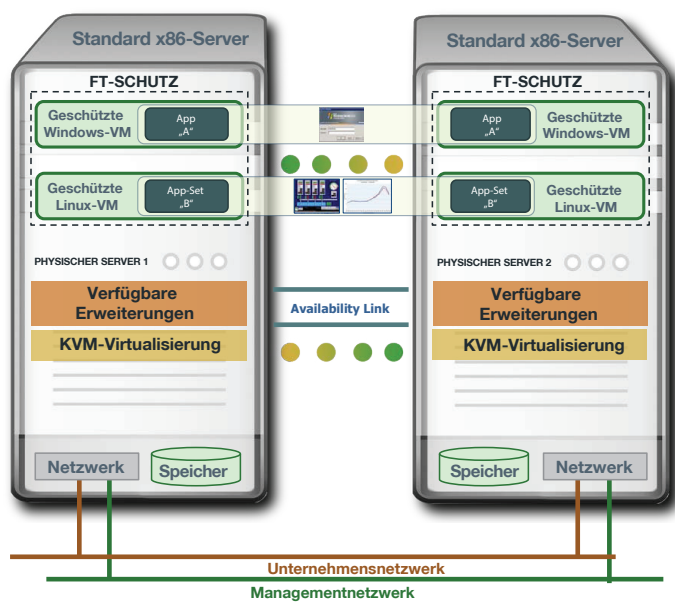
Standard x86-Server

FT-SCHUTZ

Geschützte Windows-VM

App „A"

Geschützte Linux-VM

App-Set „B"

PHYSISCHER SERVER 1

Verfügbare Erweiterungen

KVM-Virtualisierung

Netzwerk

Speicher

Availability Link

Standard x86-Server

FT-SCHUTZ

App „A"

Geschützte Windows-VM

App-Set „B"

Geschützte Linux-VM

PHYSISCHER SERVER 2

Verfügbare Erweiterungen

KVM-Virtualisierung

Speicher

Netzwerk

Unternehmensnetzwerk

Managementnetzwerk